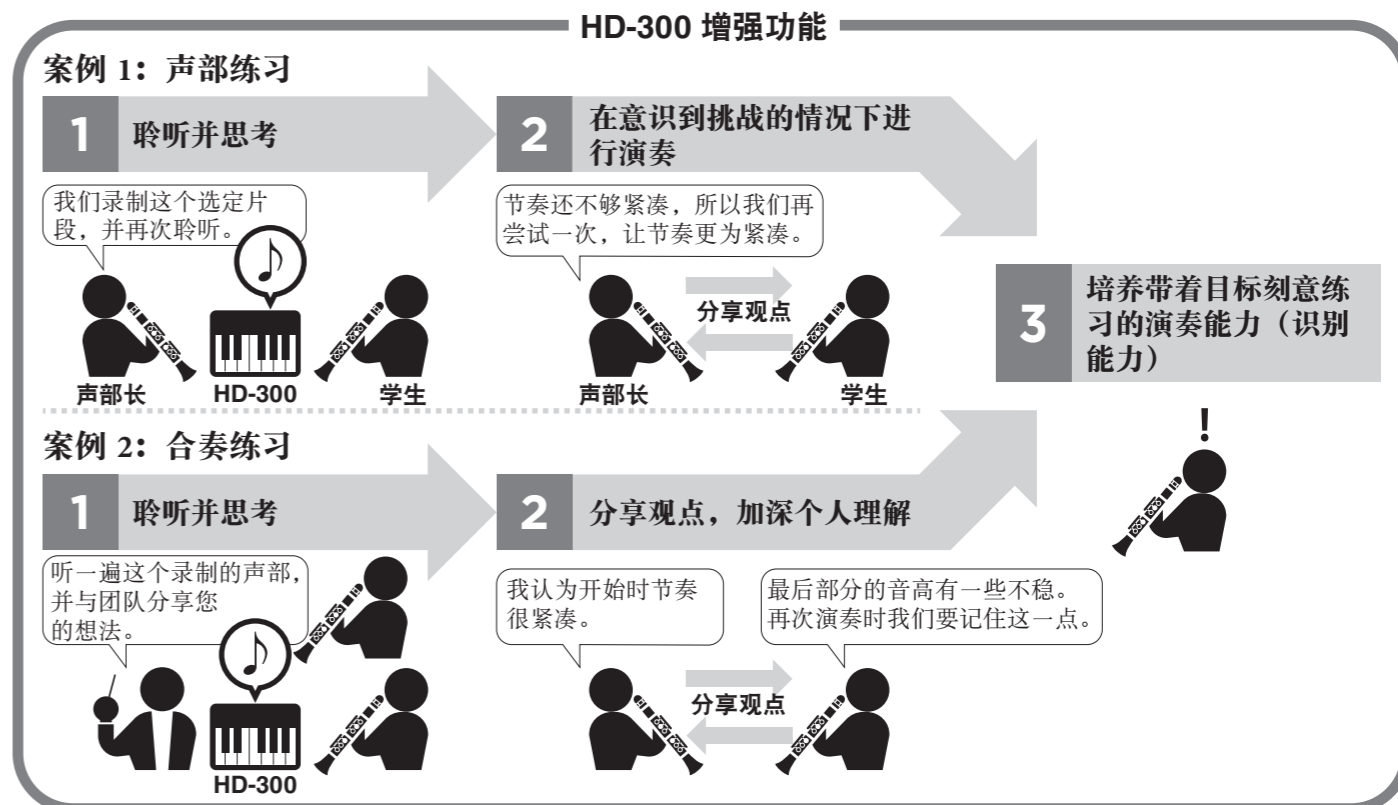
HD-300 增强功能

案例 1：声部练习

1 聆听并思考

我们录制这个选定片段，并再次聆听。

声部长 HD-300 学生

2 在意识到挑战的情况下进行演奏

节奏还不够紧凑，所以我们再尝试一次，让节奏更为紧凑。

分享观点

声部长 学生

3 培养带着目标刻意练习的演奏能力（识别能力）

!

案例 2：合奏练习

1 聆听并思考

听一遍这个录制的声部，并与团队分享您的想法。

HD-300

2 分享观点，加深个人理解

我认为开始时节奏很紧凑。

最后部分的音高有一些不稳。再次演奏时我们要记住这一点。

分享观点